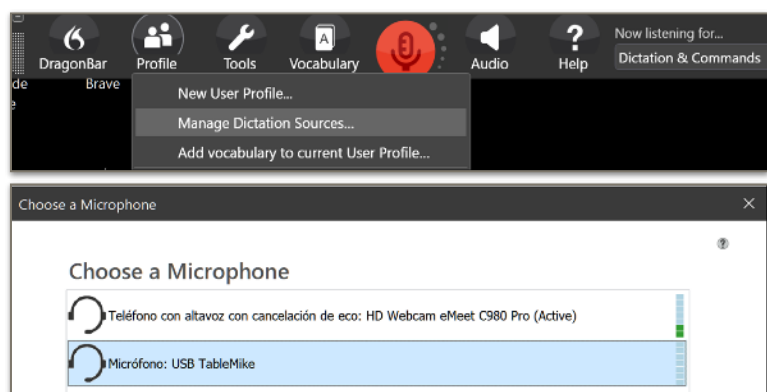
DragonBar Profile Tools Vocabulary Audio Help Now listening for... Dictation & Commands

de Brave

New User Profile...
Manage Dictation Sources...
Add vocabulary to current User Profile...

Choose a Microphone ×

Choose a Microphone

Teléfono con altavoz con cancelación de eco: HD Webcam eMeet C980 Pro (Active)

Micrófono: USB TableMike